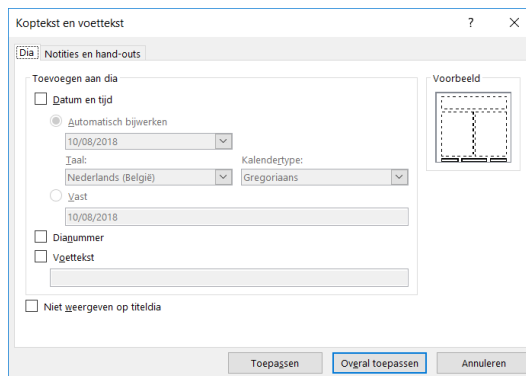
Koptekst en voettekst

?

×

Dia

Notities en hand-outs

Toevoegen aan dia

Datum en tijd

Automatisch bijwerken

10/08/2018

Taal:

Kalendertype:

Nederlands (België)

Gregoriaans

Vast

10/08/2018

Dianummer

Voettekst

Niet weergeven op titeldia

Voorbeeld

Toepassen

Overal toepassen

Annuleren